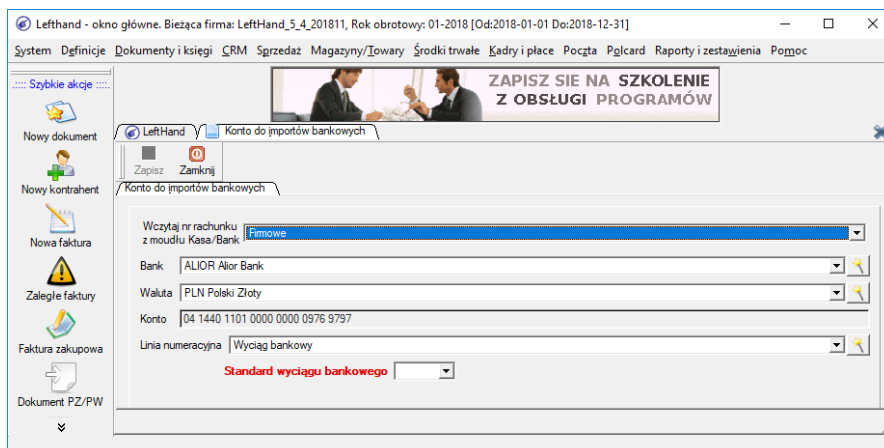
Lefthand - okno główne. Bieżąca firma: LeftHand_5_4_201811, Rok obrotowy: 01-2018 [Od:2018-01-01 Do:2018-12-31]

System Definicje Dokumenty i księgi CRM Sprzedaż Magazyny/Towary Środki trwałe Kadry i płace Poczta Polcard Raporty i zestawienia Pomoc

:::: Szybkie akcje ::::

Nowy dokument

Nowy kontrahent

Nowa faktura

Zaległe faktury

Faktura zakupowa

Dokument PZ/PW

ZAPISZ SIE NA SZKOLENIE Z OBSŁUGI PROGRAMÓW

LeftHand | Konto do importów bankowych

Zapisz | Zamknij

Konto do importów bankowych

Wczytaj nr rachunku z moudłu Kasa/Bank | Firmowe

Bank | ALIOR Alior Bank

Waluta | PLN Polski Złoty

Konto | 04 1440 1101 0000 0000 0976 9797

Linia numeracyjna | Wyciąg bankowy

Standard wyciągu bankowego